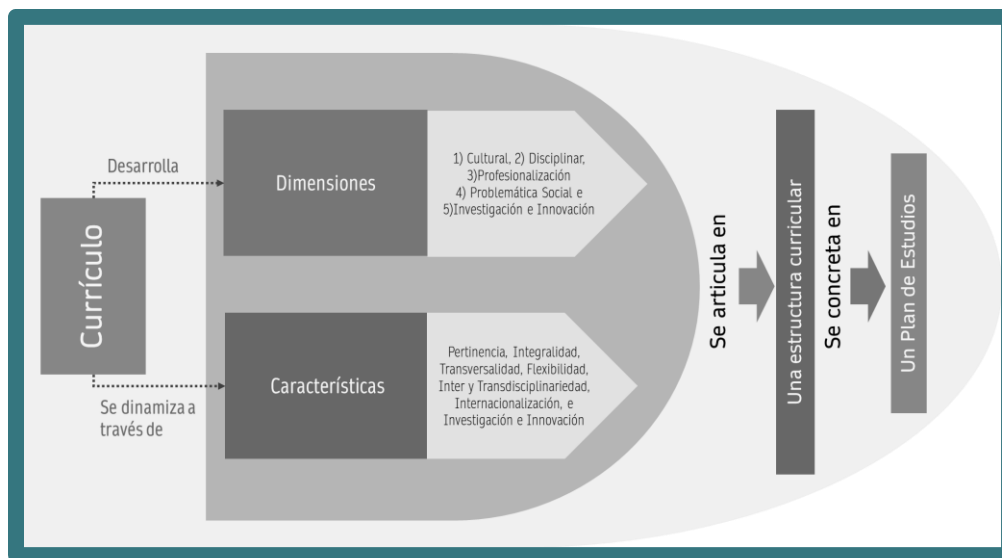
Currículo

Desarrolla

Dimensiones

1) Cultural, 2) Disciplinar, 3)Profesionalización 4) Problemática Social e 5)Investigación e Innovación

Se dinamiza a través de

Características

Pertinencia, Integralidad, Transversalidad, Flexibilidad, Inter y Transdisciplinariedad, Internacionalización, e Investigación e Innovación

Se articula en

Una estructura curricular

Se concreta en

Un Plan de Estudios